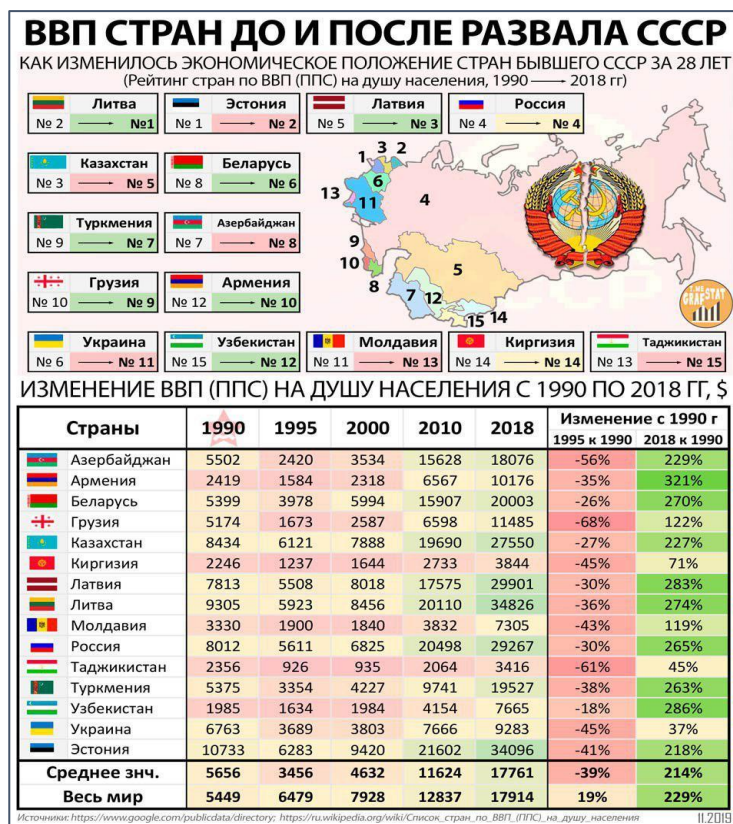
ВВП СТРАН ДО И ПОСЛЕ РАЗВАЛА СССР

КАК ИЗМЕНИЛОСЬ ЭКОНОМИЧЕСКОЕ ПОЛОЖЕНИЕ СТРАН БЫВШЕГО СССР ЗА 28 ЛЕТ
(Рейтинг стран по ВВП (ППС) на душу населения, 1990 ⟶ 2018 гг)

Литва № 2 ⟶ №1
Эстония № 1 ⟶ № 2
Латвия № 5 ⟶ № 3
Россия № 4 ⟶ № 4
Казахстан № 3 ⟶ № 5
Беларусь № 8 ⟶ № 6
Туркмения № 9 ⟶ № 7
Азербайджан № 7 ⟶ № 8
Грузия № 10 ⟶ № 9
Армения № 12 ⟶ № 10
Украина № 6 ⟶ № 11
Узбекистан № 15 ⟶ № 12
Молдавия № 11 ⟶ № 13
Киргизия № 14 ⟶ № 14
Таджикистан № 13 ⟶ № 15

1 2 3 4 5 6 7 8 9 10 11 12 13 14 15

СССР

I ♥ GRAFSTAT

ИЗМЕНЕНИЕ ВВП (ППС) НА ДУШУ НАСЕЛЕНИЯ С 1990 ПО 2018 ГГ, $

| Страны | 1990 | 1995 | 2000 | 2010 | 2018 | Изменение с 1990 г 1995 к 1990 | 2018 к 1990 |
|---|---|---|---|---|---|---|---|
| Азербайджан | 5502 | 2420 | 3534 | 15628 | 18076 | -56% | 229% |
| Армения | 2419 | 1584 | 2318 | 6567 | 10176 | -35% | 321% |
| Беларусь | 5399 | 3978 | 5994 | 15907 | 20003 | -26% | 270% |
| Грузия | 5174 | 1673 | 2587 | 6598 | 11485 | -68% | 122% |
| Казахстан | 8434 | 6121 | 7888 | 19690 | 27550 | -27% | 227% |
| Киргизия | 2246 | 1237 | 1644 | 2733 | 3844 | -45% | 71% |
| Латвия | 7813 | 5508 | 8018 | 17575 | 29901 | -30% | 283% |
| Литва | 9305 | 5923 | 8456 | 20110 | 34826 | -36% | 274% |
| Молдавия | 3330 | 1900 | 1840 | 3832 | 7305 | -43% | 119% |
| Россия | 8012 | 5611 | 6825 | 20498 | 29267 | -30% | 265% |
| Таджикистан | 2356 | 926 | 935 | 2064 | 3416 | -61% | 45% |
| Туркмения | 5375 | 3354 | 4227 | 9741 | 19527 | -38% | 263% |
| Узбекистан | 1985 | 1634 | 1984 | 4154 | 7665 | -18% | 286% |
| Украина | 6763 | 3689 | 3803 | 7666 | 9283 | -45% | 37% |
| Эстония | 10733 | 6283 | 9420 | 21602 | 34096 | -41% | 218% |
| Среднее знч. | 5656 | 3456 | 4632 | 11624 | 17761 | -39% | 214% |
| Весь мир | 5449 | 6479 | 7928 | 12837 | 17914 | 19% | 229% |

Источники: https://www.google.com/publicdata/directory; https://ru.wikipedia.org/wiki/Список_стран_по_ВВП_(ППС)_на_душу_населения 11.2019